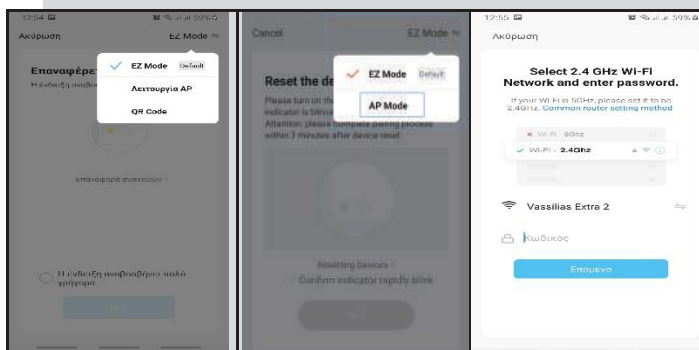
12:54
Ακύρωση
EZ Mode
EZ Mode Default
Λειτουργία AP
QR Code
Επαναφέρετ
Η ένδειξη αναβ
επαναφορά συσκευών
Η ένδειξη αναβοσβήνει πολύ γρήγορα

Cancel
EZ Mode
EZ Mode Default
AP Mode
Reset the de
Please turn on the
indicator is blinki
Attention: please complete pairing process within 3 minutes after device reset.
Resetting Devices
Confirm indicator rapidly blink

12:55
Ακύρωση
Select 2.4 GHz Wi-Fi Network and enter password.
If your Wi-Fi is 5GHz, please set it to be 2.4GHz. Common router setting method
Wi-Fi - 5Ghz
Wi-Fi - 2.4Ghz
Vassilias Extra 2
Κωδικός
Επόμενο